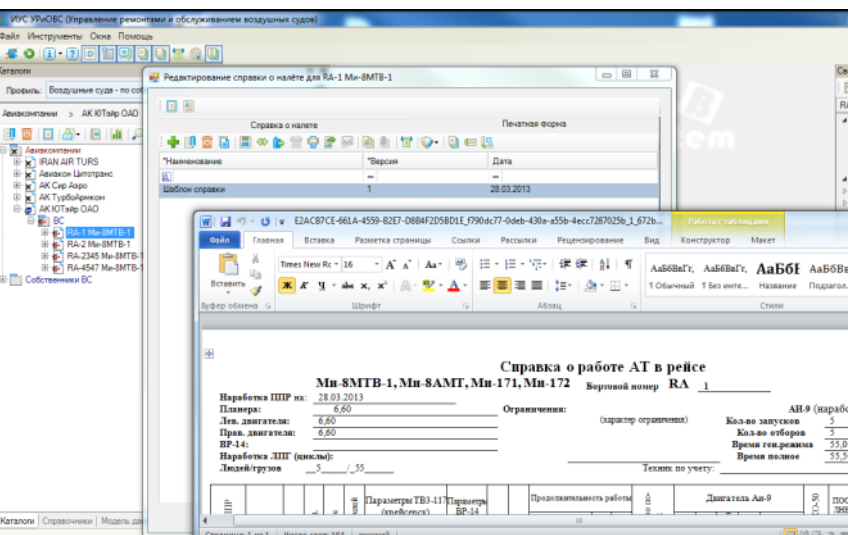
ИУС УРиОВС (Управление ремонтами и обслуживанием воздушных судов)

Файл Инструменты Окна Помощь

Каталоги

Профиль: Воздушные суда - по со

Авиакомпании > АК ЮТэйр ОАО

Авиакомпании
IRAN AIR TURS
Авиакон Цитотранс
АК Сир Аэро
АК ТурбоАэрикон
АК ЮТэйр ОАО
ВС
RA-1 Ми-8МТВ-1
RA-2 Ми-8МТВ-1
RA-2345 Ми-8МТВ-1
RA-4547 Ми-8МТВ-1
Собственники ВС

Каталоги Справочники Модель да

Редактирование справки о налёте для RA-1 Ми-8МТВ-1

Справка о налете

Печатная форма

| *Наименование | *Версия | Дата |
|---|---|---|
| | | |
| Шаблон справки | 1 | 28.03.2013 |

E2AC87CE-661A-4559-B2E7-D884F2D5BD1E_f790dc77-0deb-430a-a55b-4ecc7287025b_1_672b...

Работа с таблицами

Файл Главная Вставка Разметка страницы Ссылки Рассылки Рецензирование Вид Конструктор Макет

Вставить

Times New Rc 16

Буфер обмена Шрифт Абзац Стили

АаБбВвГг, АаБбВвГг, АаБбI АаБбВв

¶ Обычный ¶ Без инте... Название Подзагол...

Справка о работе АТ в рейсе

Ми-8МТВ-1, Ми-8АМТ, Ми-171, Ми-172 Бортовой номер RA 1

Наработка ПИР на: 28.03.2013

Планера: 6,60

Лев. двигателя: 6,60

Прав. двигателя: 6,60

ВР-14:

Наработка ЛПГ (циклы):

Людей/грузов 5 / 55

Ограничения:

(характер ограничения)

АИ-9 (наработ

Кол-во запусков 5

Кол-во отборов 5

Время ген.режима 55,0

Время полное 55,5

Техник по учету:

Параметры ТВ3-117 (крейсерск)

Параметры ВР-14

Продолжительность работы

Двигатель Аи-9

Страница: 1 из 1 Число слов: 164 русский